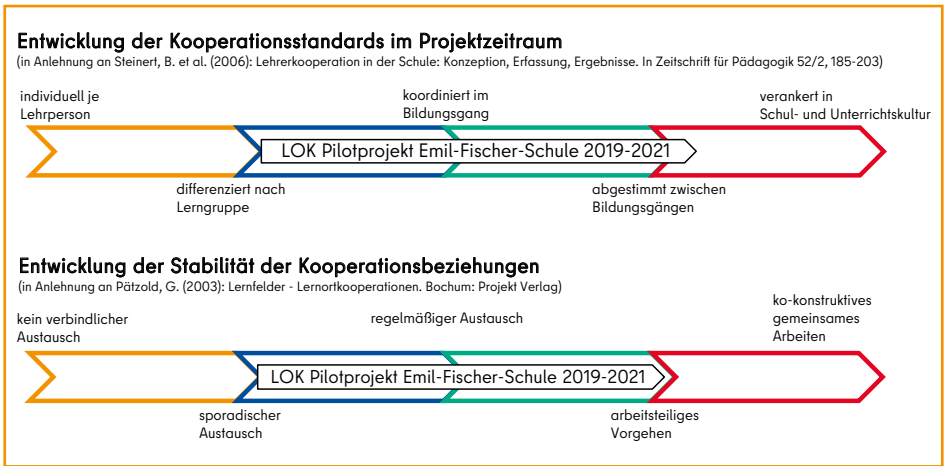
Entwicklung der Kooperationsstandards im Projektzeitraum
(in Anlehnung an Steinert, B. et al. (2006): Lehrerkooperation in der Schule: Konzeption, Erfassung, Ergebnisse. In Zeitschrift für Pädagogik 52/2, 185-203)

individuell je Lehrperson

koordiniert im Bildungsgang

verankert in Schul- und Unterrichtskultur

LOK Pilotprojekt Emil-Fischer-Schule 2019-2021

differenziert nach Lerngruppe

abgestimmt zwischen Bildungsgängen

Entwicklung der Stabilität der Kooperationsbeziehungen
(in Anlehnung an Pätzold, G. (2003): Lernfelder - Lernortkooperationen. Bochum: Projekt Verlag)

kein verbindlicher Austausch

regelmäßiger Austausch

ko-konstruktives gemeinsames Arbeiten

LOK Pilotprojekt Emil-Fischer-Schule 2019-2021

sporadischer Austausch

arbeitsteiliges Vorgehen